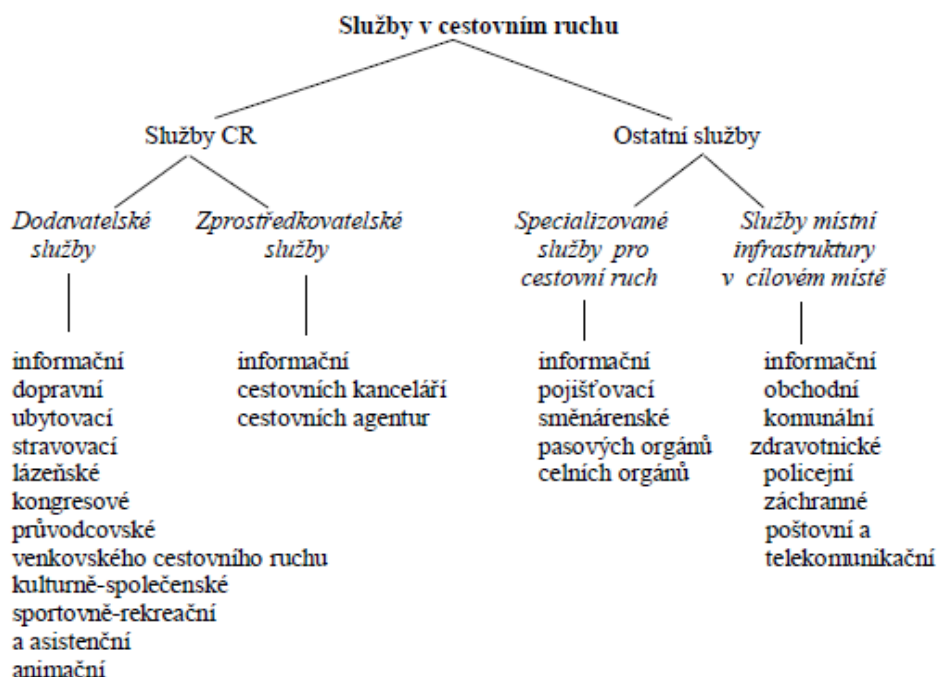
Služby v cestovním ruchu

Služby CR

Ostatní služby

Dodavatelské služby

Zprostředkovatelské služby

Specializované služby pro cestovní ruch

Služby místní infrastruktury v cílovém místě

informační
dopravní
ubytovací
stravovací
lázeňské
kongresové
průvodcovské
venkovského cestovního ruchu
kulturně-společenské
sportovně-rekreační
a asistenční
animační

informační
cestovních kanceláří
cestovních agentur

informační
pojišťovací
směnárenské
pasových orgánů
celních orgánů

informační
obchodní
komunální
zdravotnické
policejní
záchranné
poštovní a
telekomunikační